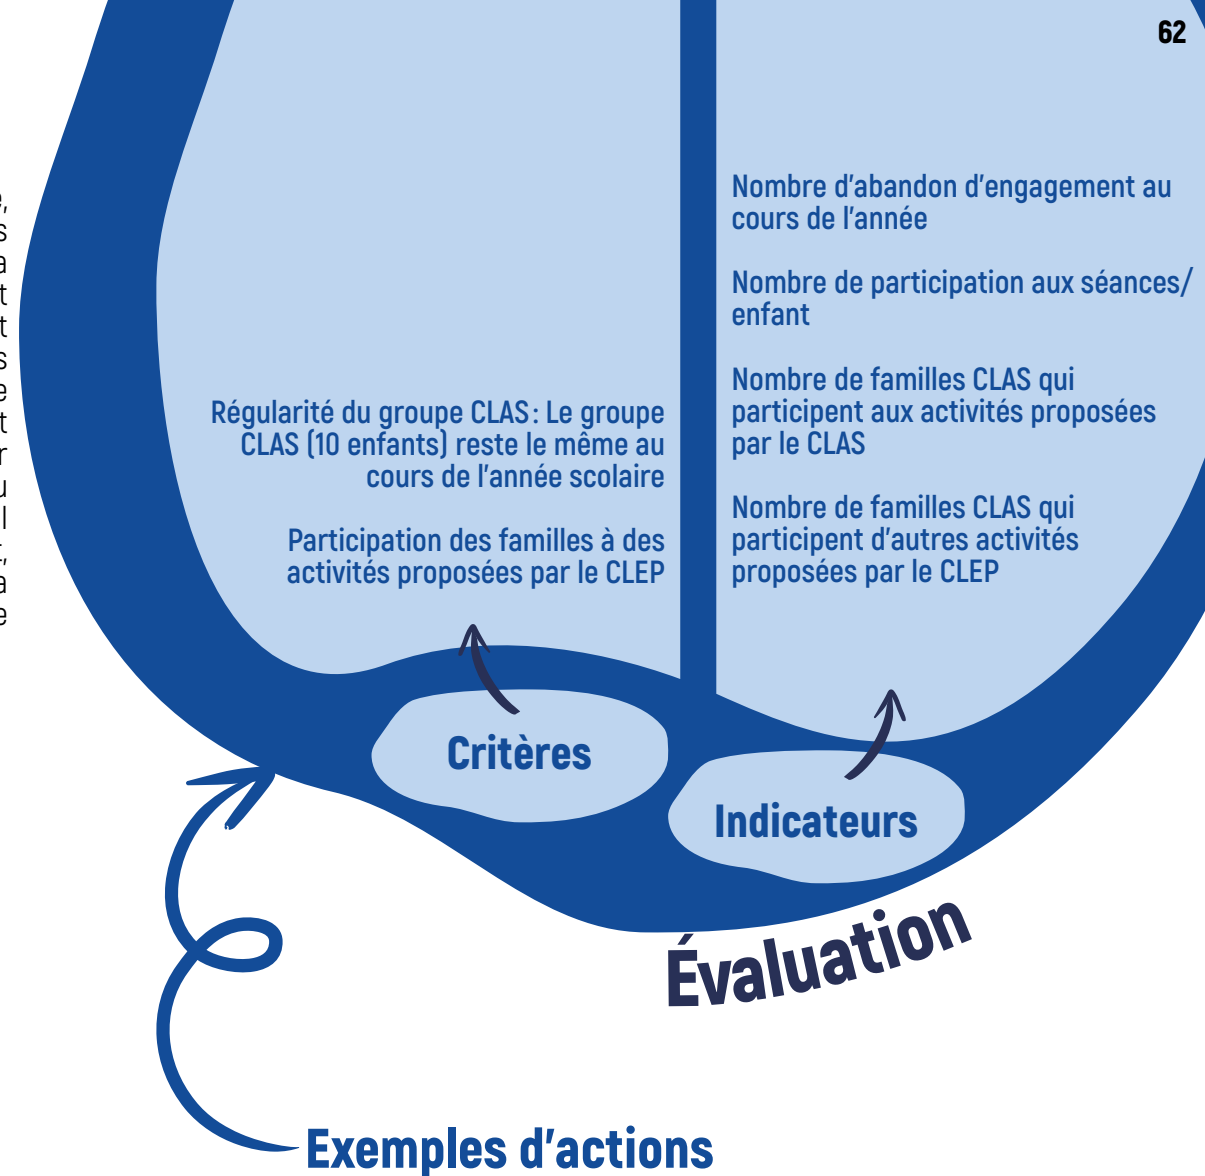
62

Régularité du groupe CLAS : Le groupe CLAS (10 enfants) reste le même au cours de l'année scolaire

Participation des familles à des activités proposées par le CLEP

Nombre d'abandon d'engagement au cours de l'année

Nombre de participation aux séances/ enfant

Nombre de familles CLAS qui participent aux activités proposées par le CLAS

Nombre de familles CLAS qui participent d'autres activités proposées par le CLEP

Critères

Indicateurs

Évaluation

Exemples d'actions